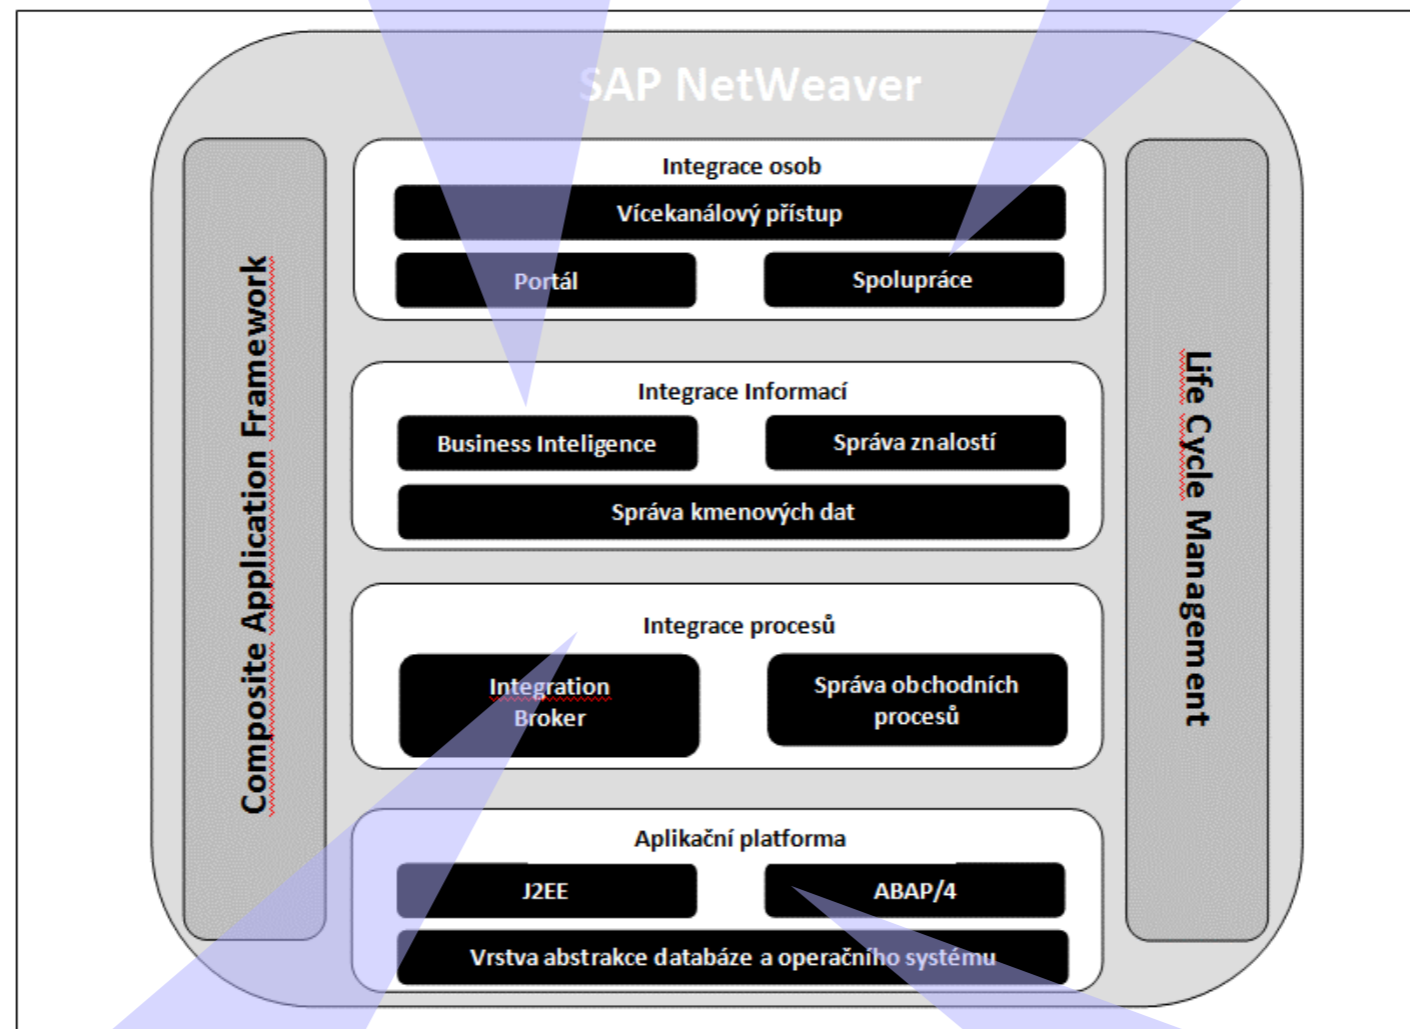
SAP NetWeaver

Composite Application Framework

Integrace osob

Vícekanálový přístup

Portál

Spolupráce

Integrace Informací

Business Inteligence

Správa znalostí

Správa kmenových dat

Integrace procesů

Integration Broker

Správa obchodních procesů

Aplikační platforma

J2EE

ABAP/4

Vrstva abstrakce databáze a operačního systému

Life Cycle Management